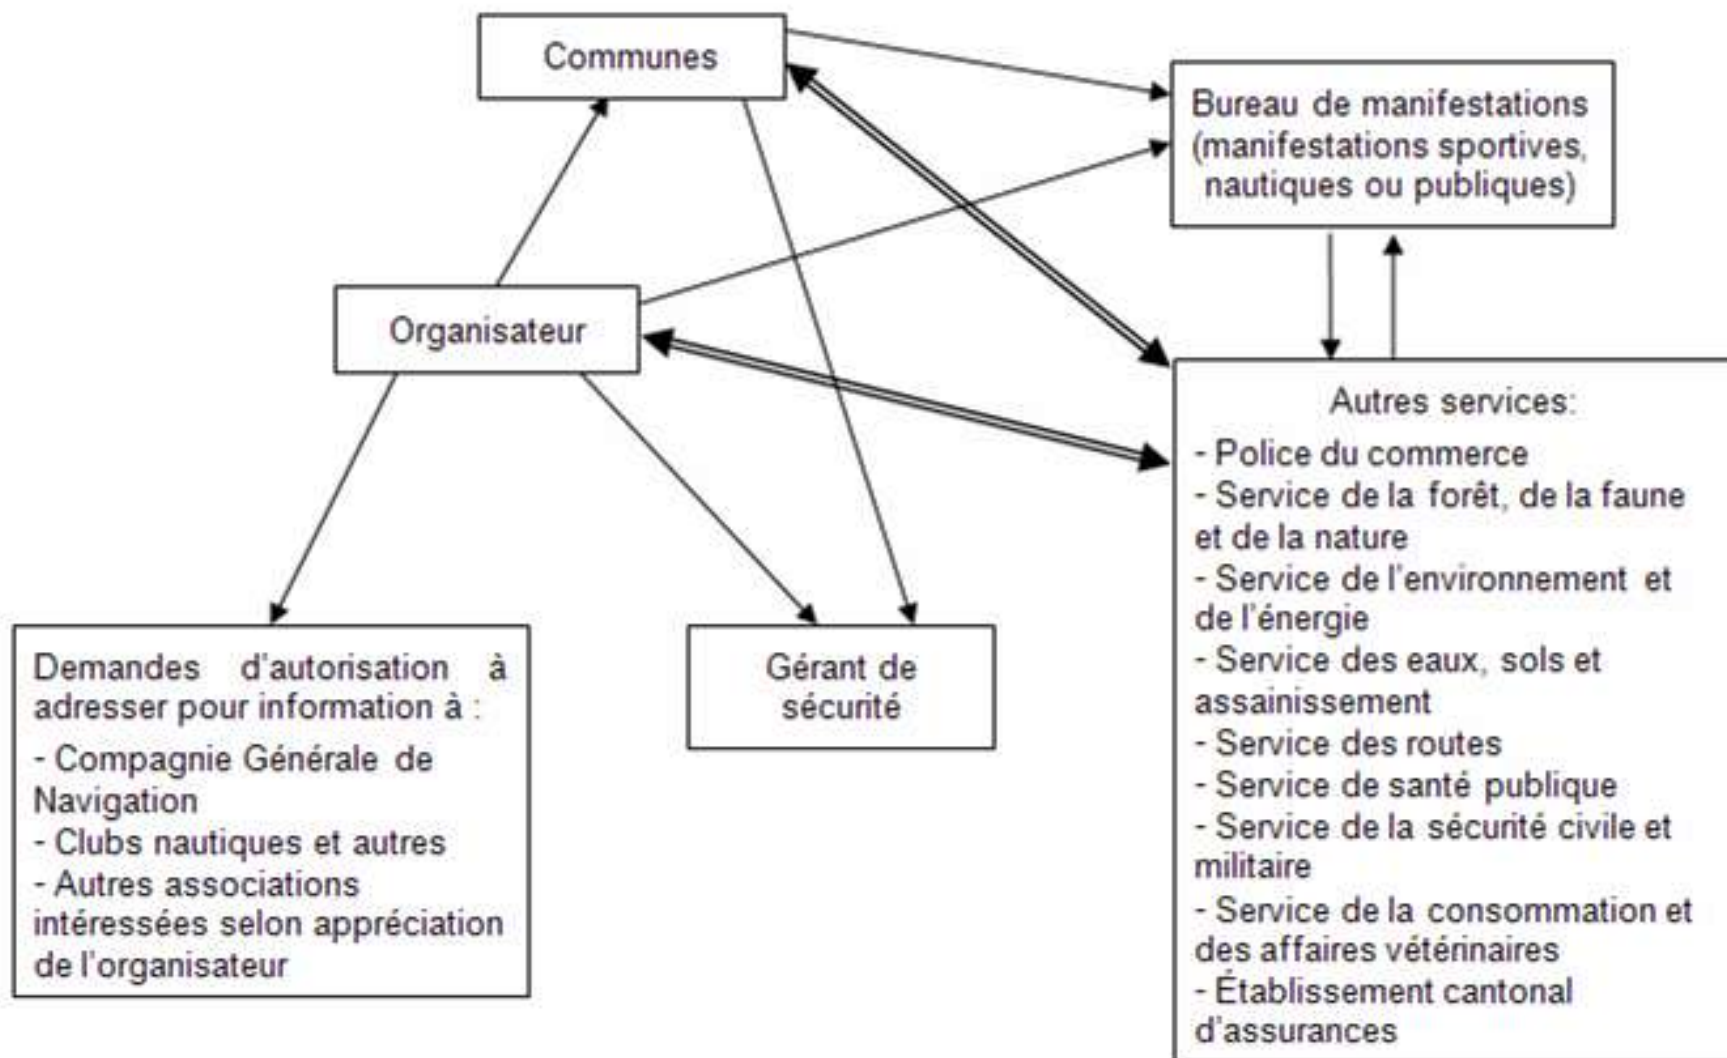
Communes

Bureau de manifestations (manifestations sportives, nautiques ou publiques)

Organisateur

Autres services:
- Police du commerce
- Service de la forêt, de la faune et de la nature
- Service de l'environnement et de l'énergie
- Service des eaux, sols et assainissement
- Service des routes
- Service de santé publique
- Service de la sécurité civile et militaire
- Service de la consommation et des affaires vétérinaires
- Établissement cantonal d'assurances

Demandes d'autorisation à adresser pour information à :
- Compagnie Générale de Navigation
- Clubs nautiques et autres
- Autres associations intéressées selon appréciation de l'organisateur

Gérant de sécurité